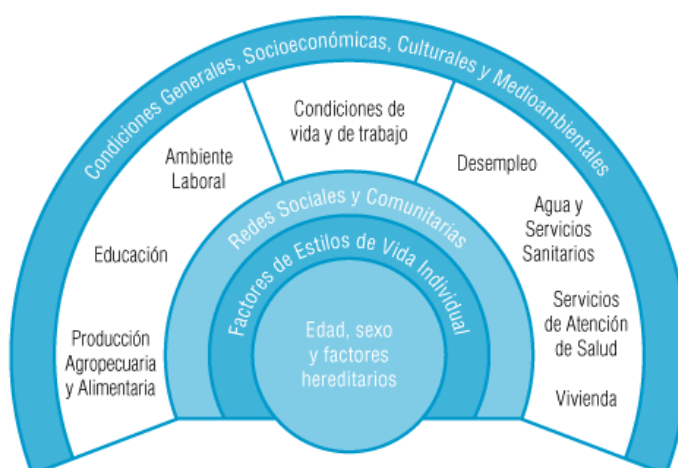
Condiciones Generales, Socioeconómicas, Culturales y Medioambientales

Condiciones de vida y de trabajo

Ambiente Laboral

Desempleo

Educación

Agua y Servicios Sanitarios

Producción Agropecuaria y Alimentaria

Servicios de Atención de Salud

Vivienda

Redes Sociales y Comunitarias

Factores de Estilos de Vida Individual

Edad, sexo y factores hereditarios